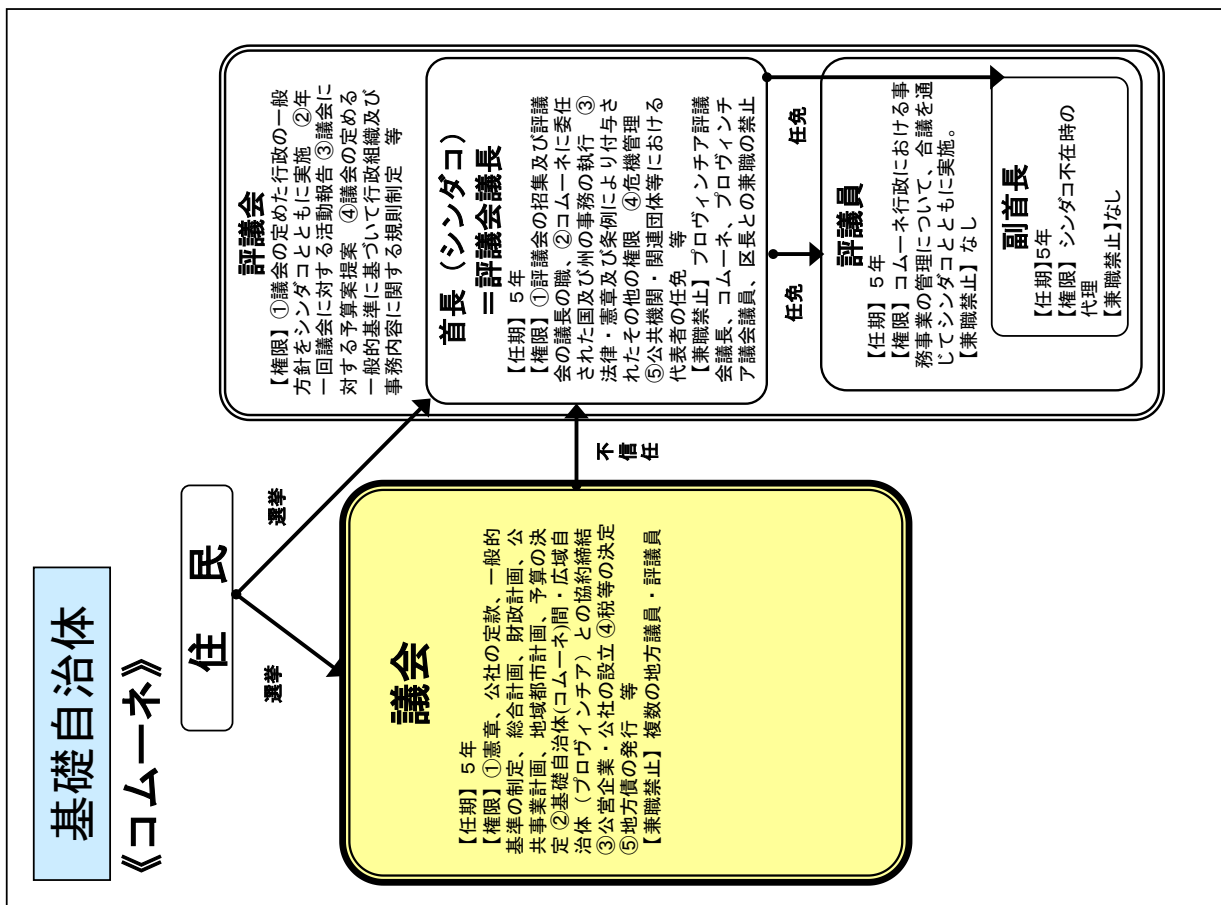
基礎自治体
《コムーネ》

住　民

選挙

選挙

議会
【任期】５年
【権限】①憲章、公社の定款、一般的基準の制定、総合計画、財政計画、公共事業計画、地域都市計画、予算の決定 ②基礎自治体(コムーネ)間・広域自治体（プロヴィンチア）との協約締結 ③公営企業・公社の設立 ④税等の決定 ⑤地方債の発行　等
【兼職禁止】複数の地方議員・評議員

不信任

評議会
【権限】①議会の定めた行政の一般方針をシンダコとともに実施 ②年一回議会に対する活動報告 ③議会に対する予算案提案 ④議会の定める一般的基準に基づいて行政組織及び事務内容に関する規則制定　等

首長（シンダコ）＝評議会議長
【任期】５年
【権限】①評議会の招集及び評議会の議長の職、②コムーネに委任された国及び州の事務の執行 ③法律・憲章及び条例により付与されたその他の権限 ④危機管理 ⑤公共機関・関連団体等における代表者の任免　等
【兼職禁止】プロヴィンチア評議会議長、コムーネ、プロヴィンチア議会議員、区長との兼職の禁止

任免

任免

評議員
【任期】５年
【権限】コムーネ行政における事務事業の管理について、合議を通じてシンダコとともに実施。
【兼職禁止】なし

副首長
【任期】5年
【権限】シンダコ不在時の代理
【兼職禁止】なし